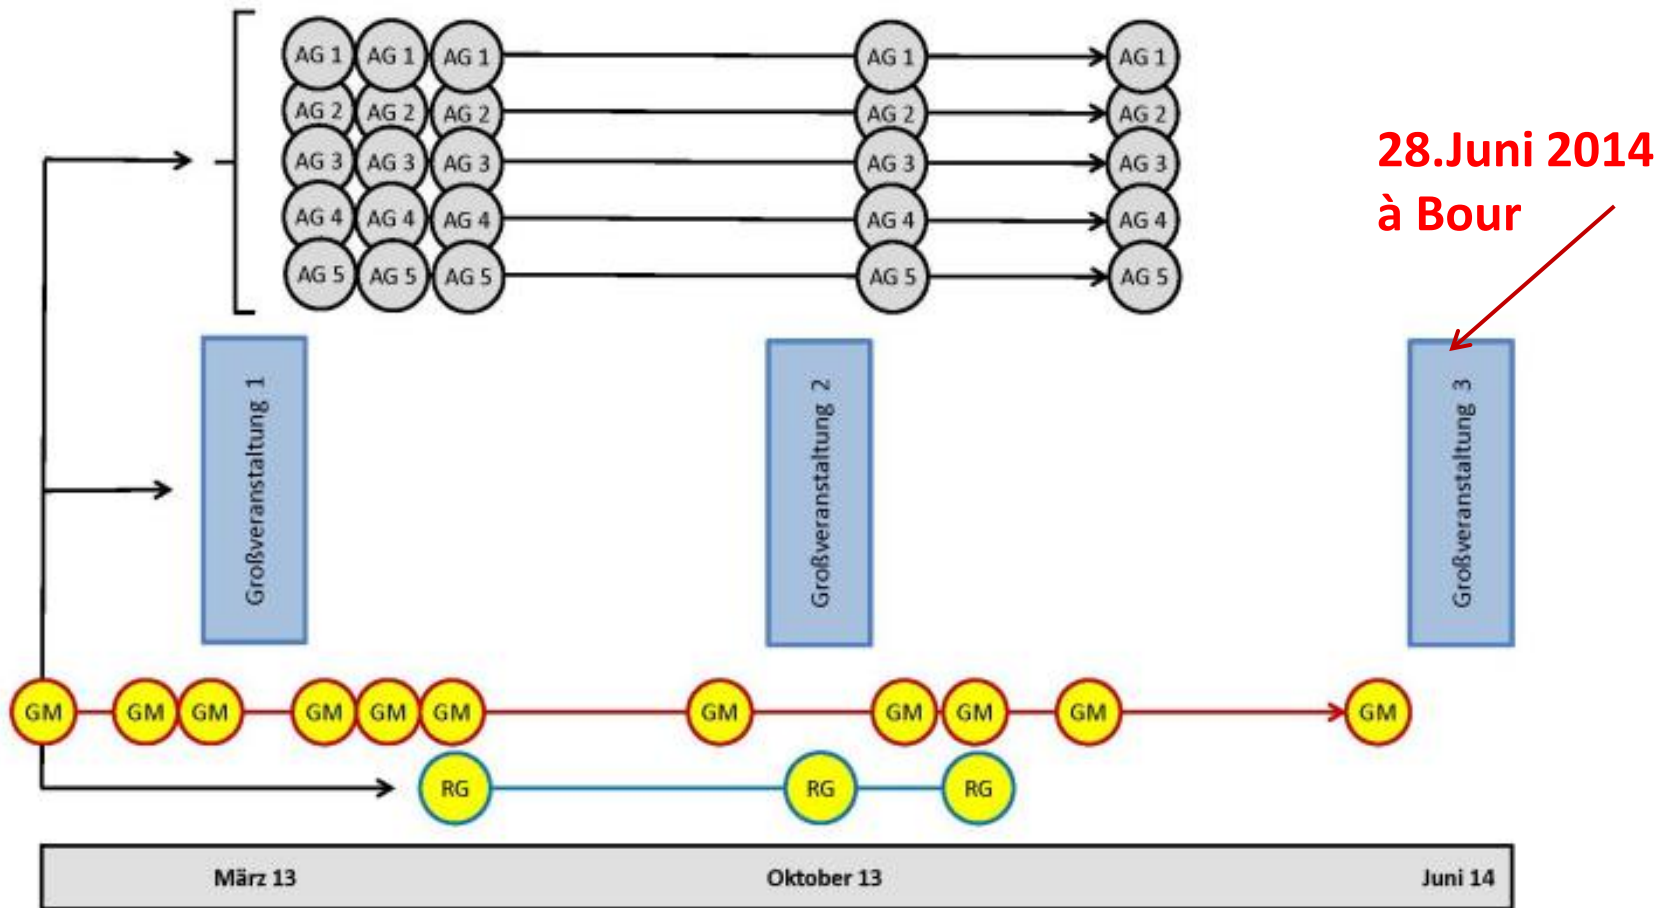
AG 1 AG 1 AG 1 AG 1 AG 1
AG 2 AG 2 AG 2 AG 2 AG 2
AG 3 AG 3 AG 3 AG 3 AG 3
AG 4 AG 4 AG 4 AG 4 AG 4
AG 5 AG 5 AG 5 AG 5 AG 5

28.Juni 2014
à Bour

Großveranstaltung 1
Großveranstaltung 2
Großveranstaltung 3

GM GM GM GM GM GM GM GM GM GM GM

RG RG RG

März 13
Oktober 13
Juni 14